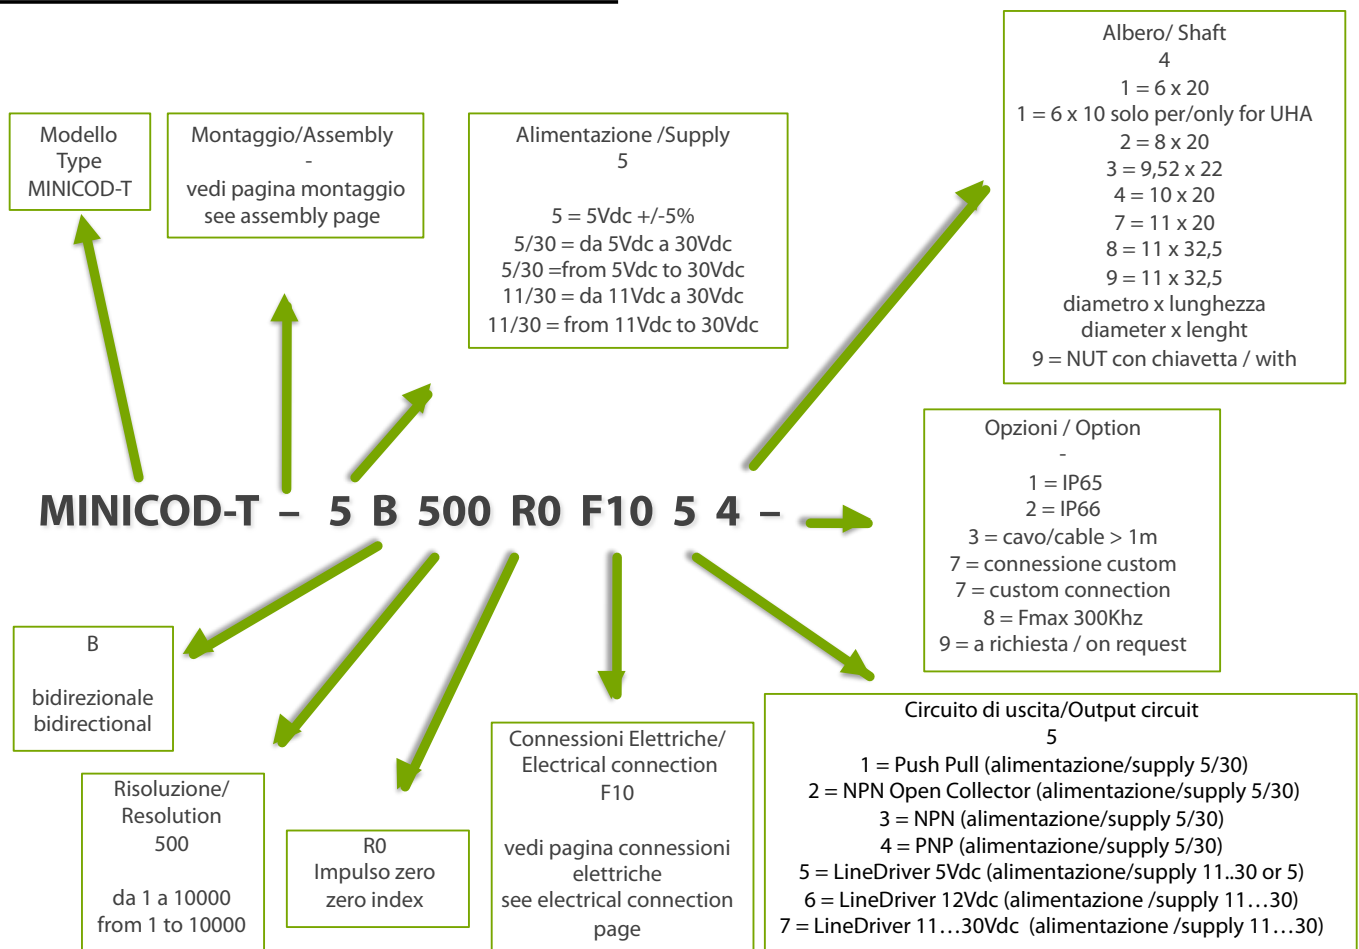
Modello
Type
MINICOD-T

Montaggio/Assembly
-
vedi pagina montaggio
see assembly page

Alimentazione /Supply
5

5 = 5Vdc +/-5%
5/30 = da 5Vdc a 30Vdc
5/30 =from 5Vdc to 30Vdc
11/30 = da 11Vdc a 30Vdc
11/30 = from 11Vdc to 30Vdc

Albero/ Shaft
4
1 = 6 x 20
1 = 6 x 10 solo per/only for UHA
2 = 8 x 20
3 = 9,52 x 22
4 = 10 x 20
7 = 11 x 20
8 = 11 x 32,5
9 = 11 x 32,5
diametro x lunghezza
diameter x lenght
9 = NUT con chiavetta / with

Opzioni / Option
-
1 = IP65
2 = IP66
3 = cavo/cable > 1m
7 = connessione custom
7 = custom connection
8 = Fmax 300Khz
9 = a richiesta / on request

MINICOD-T – 5 B 500 R0 F10 5 4 –

B

bidirezionale
bidirectional

Risoluzione/
Resolution
500

da 1 a 10000
from 1 to 10000

R0
Impulso zero
zero index

Connessioni Elettriche/
Electrical connection
F10

vedi pagina connessioni elettriche
see electrical connection page

Circuito di uscita/Output circuit
5
1 = Push Pull (alimentazione/supply 5/30)
2 = NPN Open Collector (alimentazione/supply 5/30)
3 = NPN (alimentazione/supply 5/30)
4 = PNP (alimentazione/supply 5/30)
5 = LineDriver 5Vdc (alimentazione/supply 11..30 or 5)
6 = LineDriver 12Vdc (alimentazione /supply 11…30)
7 = LineDriver 11…30Vdc (alimentazione /supply 11…30)